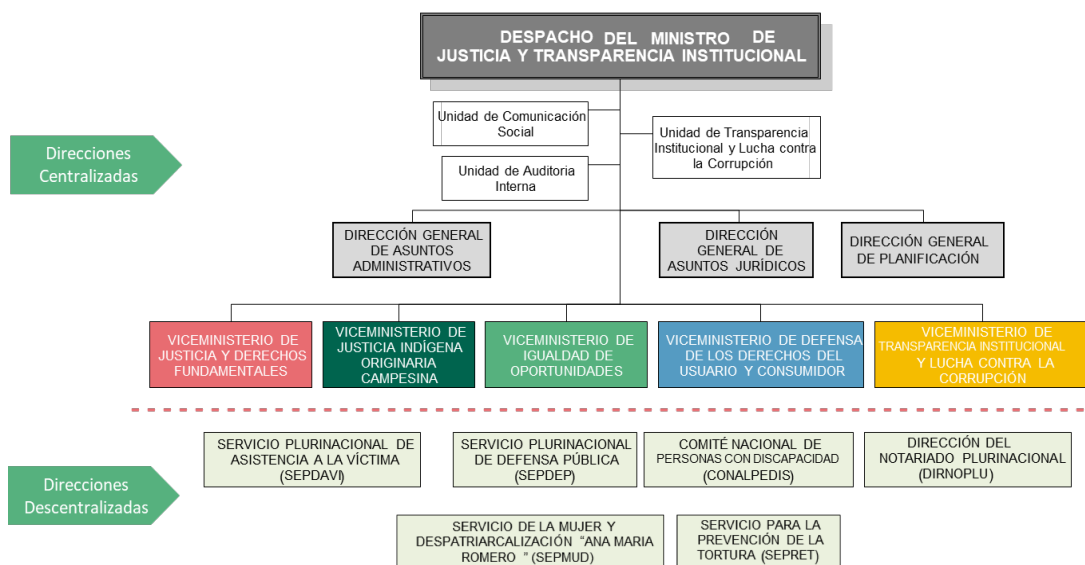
DESPACHO DEL MINISTRO DE JUSTICIA Y TRANSPARENCIA INSTITUCIONAL

Unidad de Comunicación Social

Unidad de Transparencia Institucional y Lucha contra la Corrupción

Unidad de Auditoria Interna

Direcciones Centralizadas

DIRECCIÓN GENERAL DE ASUNTOS ADMINISTRATIVOS

DIRECCIÓN GENERAL DE ASUNTOS JURÍDICOS

DIRECCIÓN GENERAL DE PLANIFICACIÓN

VICEMINISTERIO DE JUSTICIA Y DERECHOS FUNDAMENTALES

VICEMINISTERIO DE JUSTICIA INDÍGENA ORIGINARIA CAMPESINA

VICEMINISTERIO DE IGUALDAD DE OPORTUNIDADES

VICEMINISTERIO DE DEFENSA DE LOS DERECHOS DEL USUARIO Y CONSUMIDOR

VICEMINISTERIO DE TRANSPARENCIA INSTITUCIONAL Y LUCHA CONTRA LA CORRUPCIÓN

Direcciones Descentralizadas

SERVICIO PLURINACIONAL DE ASISTENCIA A LA VÍCTIMA (SEPDAVI)

SERVICIO PLURINACIONAL DE DEFENSA PÚBLICA (SEPDEP)

COMITÉ NACIONAL DE PERSONAS CON DISCAPACIDAD (CONALPEDIS)

DIRECCIÓN DEL NOTARIADO PLURINACIONAL (DIRNOPLU)

SERVICIO DE LA MUJER Y DESPATRIARCALIZACIÓN "ANA MARIA ROMERO " (SEPMUD)

SERVICIO PARA LA PREVENCIÓN DE LA TORTURA (SEPRET)